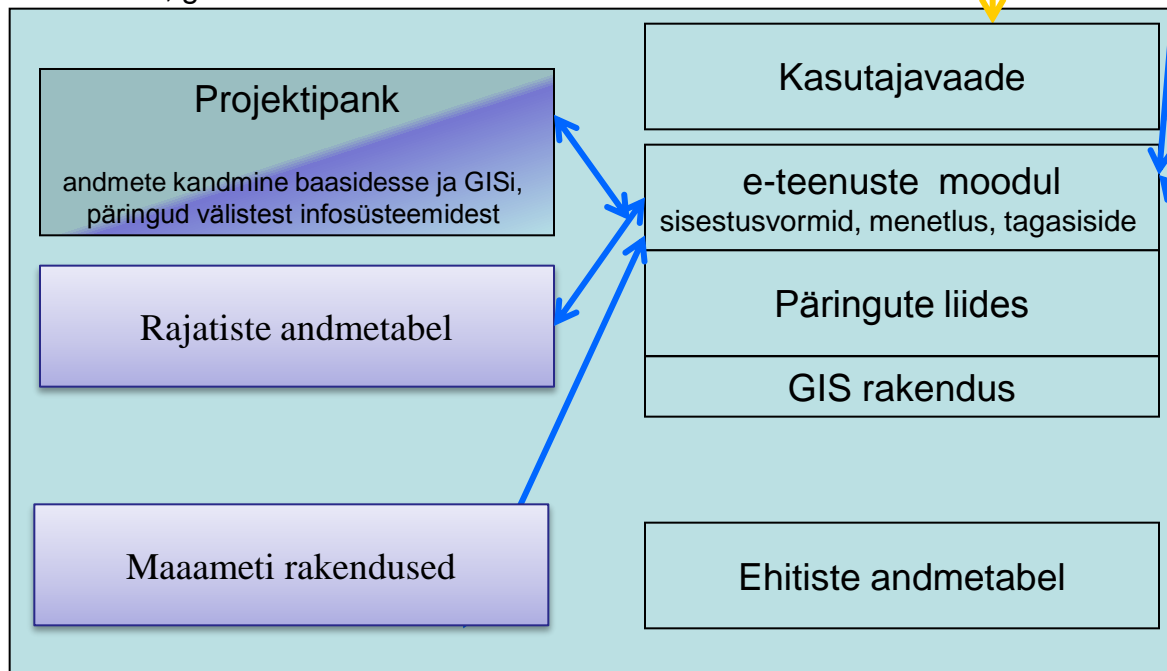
Projektipank

andmete kandmine baasidesse ja GISi, päringud välistest infosüsteemidest

Rajatiste andmetabel

Maaameti rakendused

Kasutajavaade

e-teenuste moodul
sisestusvormid, menetlus, tagasiside

Päringute liides

GIS rakendus

Ehitiste andmetabel